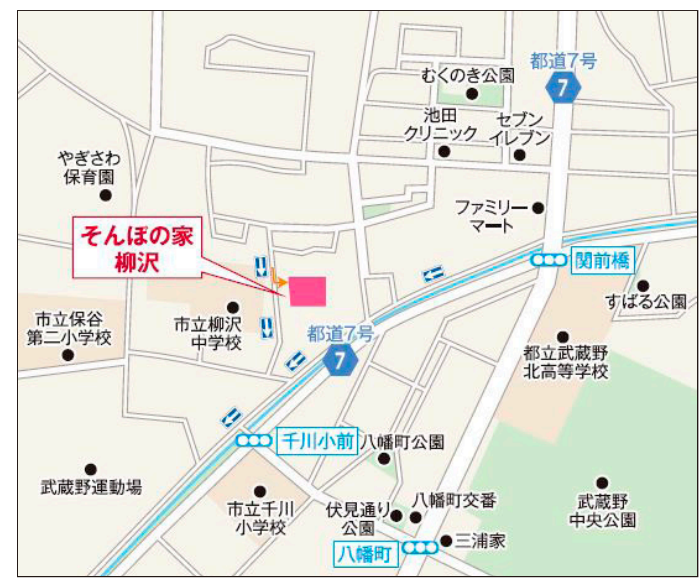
都道7号
7
むくのき公園
池田クリニック
セブンイレブン
やぎさわ保育園
ファミリーマート
そんぽの家
柳沢
関前橋
すばる公園
市立保谷第二小学校
市立柳沢中学校
都道7号
7
都立武蔵野北高等学校
千川小前
八幡町公園
武蔵野運動場
市立千川小学校
伏見通り公園
八幡町交番
武蔵野中央公園
八幡町
三浦家